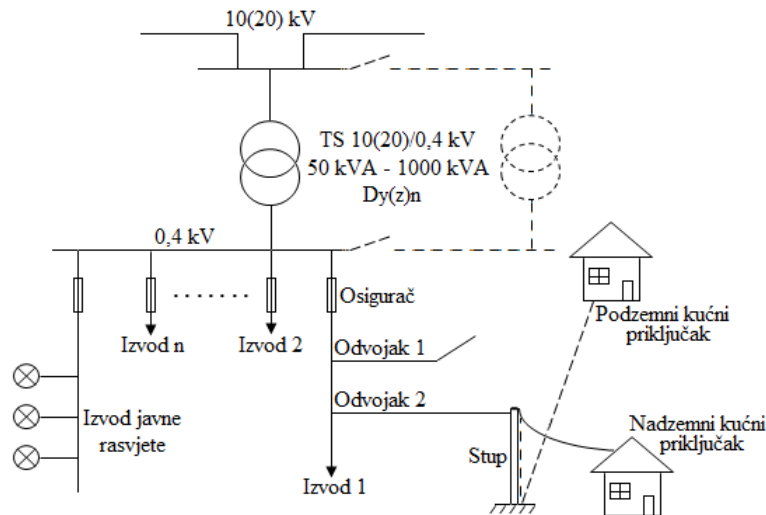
10(20) kV

TS 10(20)/0,4 kV
50 kVA - 1000 kVA
Dy(z)n

0,4 kV

Osigurač

Izvod n

Izvod 2

Odvojak 1

Odvojak 2

Izvod 1

Izvod javne rasvjete

Stup

Podzemni kućni priključak

Nadzemni kućni priključak